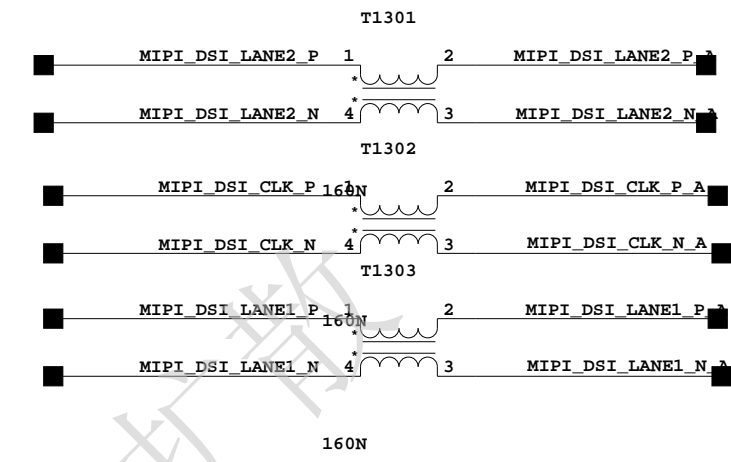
T1301

MIPI_DSI_LANE2_P 1 2 MIPI_DSI_LANE2_P_A

*

*

MIPI_DSI_LANE2_N 4 3 MIPI_DSI_LANE2_N_A

T1302

MIPI_DSI_CLK_P 160N 1 2 MIPI_DSI_CLK_P_A

*

*

MIPI_DSI_CLK_N 4 3 MIPI_DSI_CLK_N_A

T1303

MIPI_DSI_LANE1_P 160N 1 2 MIPI_DSI_LANE1_P_A

*

*

MIPI_DSI_LANE1_N 4 3 MIPI_DSI_LANE1_N_A

160N

扩散